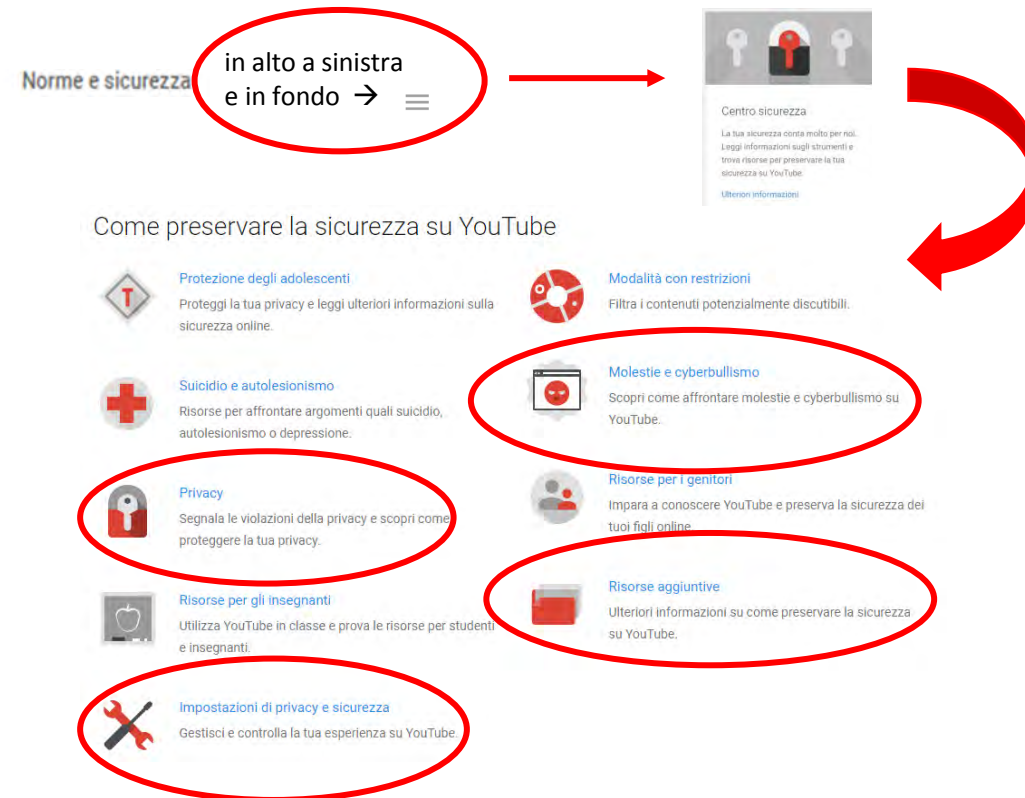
Norme e sicurezza

in alto a sinistra e in fondo →

Centro sicurezza

La tua sicurezza conta molto per noi. Leggi informazioni sugli strumenti e trova risorse per preservare la tua sicurezza su YouTube.

Ulteriori informazioni

Come preservare la sicurezza su YouTube

Protezione degli adolescenti
Proteggi la tua privacy e leggi ulteriori informazioni sulla sicurezza online.

Modalità con restrizioni
Filtra i contenuti potenzialmente discutibili.

Suicidio e autolesionismo
Risorse per affrontare argomenti quali suicidio, autolesionismo o depressione.

Molestie e cyberbullismo
Scopri come affrontare molestie e cyberbullismo su YouTube.

Privacy
Segnala le violazioni della privacy e scopri come proteggere la tua privacy.

Risorse per i genitori
Impara a conoscere YouTube e preserva la sicurezza dei tuoi figli online.

Risorse per gli insegnanti
Utilizza YouTube in classe e prova le risorse per studenti e insegnanti.

Risorse aggiuntive
Ulteriori informazioni su come preservare la sicurezza su YouTube.

Impostazioni di privacy e sicurezza
Gestisci e controlla la tua esperienza su YouTube.